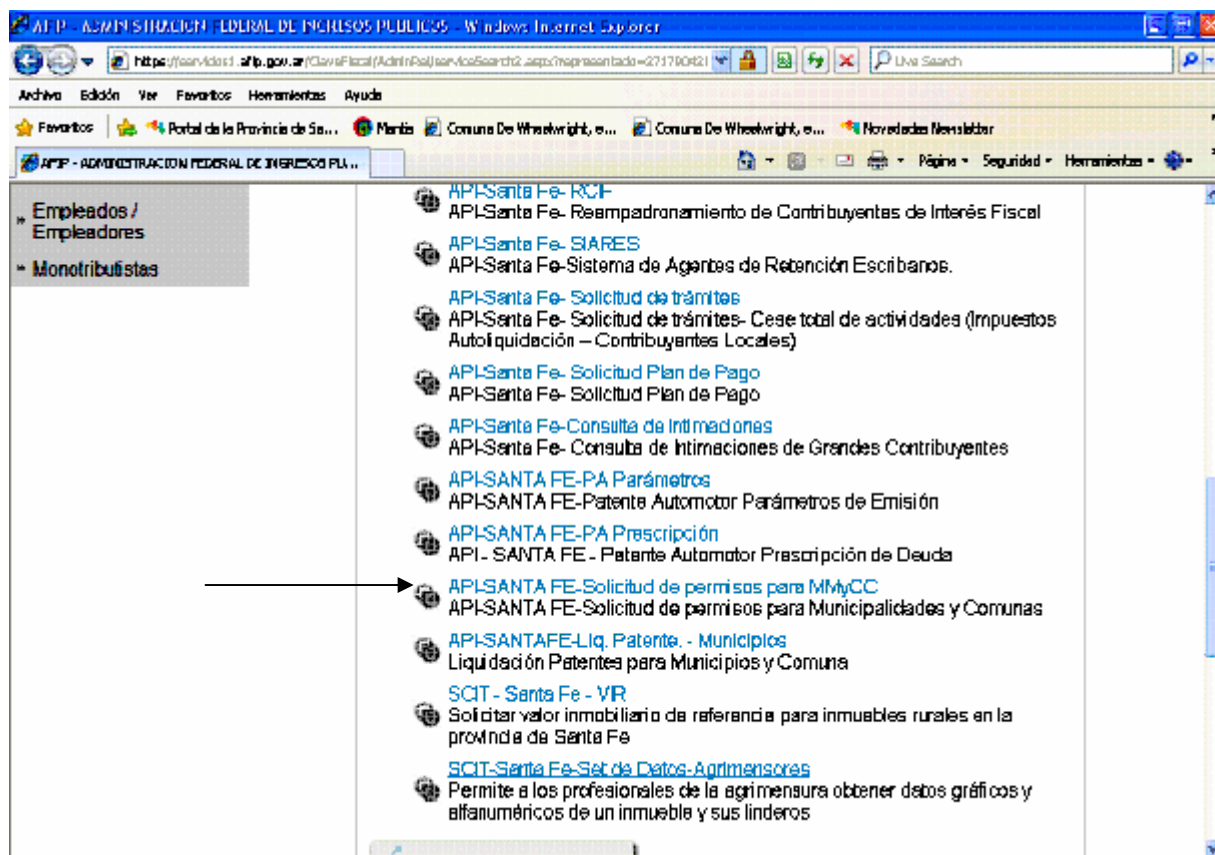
AFIP - ADMINISTRACION FEDERAL DE INGRESOS PUBLICOS - Windows Internet Explorer

https://servicios1.afip.gov.ar/ClaveFiscal/AdminRel/serviceSearch2.aspx?representado=27179042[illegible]

Live Search

Archivo Edición Ver Favoritos Herramientas Ayuda

Favoritos Portal de la Provincia de Sa... Mantis Comuna De Wheelwright, e... Comuna De Wheelwright, e... Novedades Newsletter

AFIP - ADMINISTRACION FEDERAL DE INGRESOS PU...

Página Seguridad Herramientas

» Empleados / Empleadores

» Monotributistas

API-Santa Fe- RCIF
API-Santa Fe- Reempadronamiento de Contribuyentes de Interés Fiscal

API-Santa Fe- SIARES
API-Santa Fe-Sistema de Agentes de Retención Escribanos.

API-Santa Fe- Solicitud de trámites
API-Santa Fe- Solicitud de trámites- Cese total de actividades (Impuestos Autoliquidación – Contribuyentes Locales)

API-Santa Fe- Solicitud Plan de Pago
API-Santa Fe- Solicitud Plan de Pago

API-Santa Fe-Consulta de Intimaciones
API-Santa Fe- Consulta de Intimaciones de Grandes Contribuyentes

API-SANTA FE-PA Parámetros
API-SANTA FE-Patente Automotor Parámetros de Emisión

API-SANTA FE-PA Prescripción
API - SANTA FE - Patente Automotor Prescripción de Deuda

API-SANTA FE-Solicitud de permisos para MMyCC
API-SANTA FE-Solicitud de permisos para Municipalidades y Comunas

API-SANTAFE-Liq. Patente. - Municipios
Liquidación Patentes para Municipios y Comuna

SCIT - Santa Fe - VIR
Solicitar valor inmobiliario de referencia para inmuebles rurales en la provincia de Santa Fe

SCIT-Santa Fe-Set de Datos-Agrimensores
Permite a los profesionales de la agrimensura obtener datos gráficos y alfanuméricos de un inmueble y sus linderos